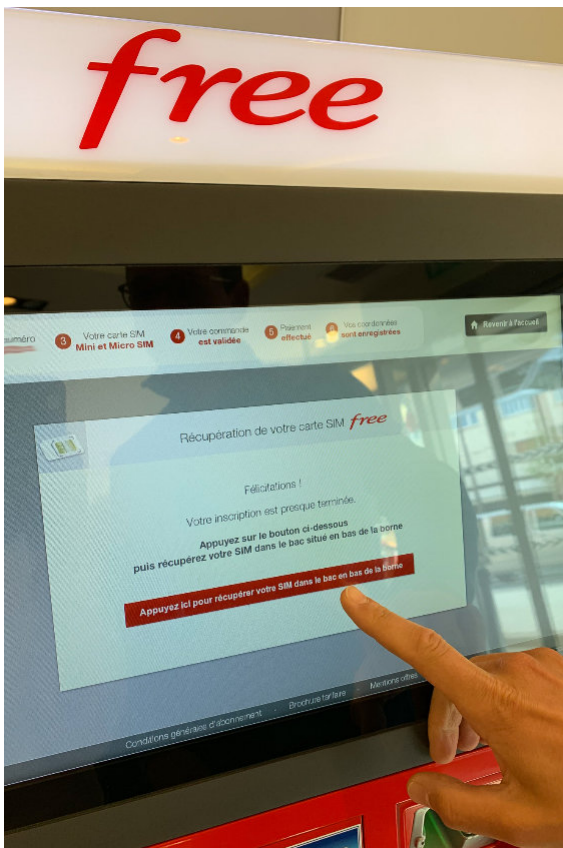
free

uméro 3 Votre carte SIM Mini et Micro SIM 4 Votre commande est validée 5 Paiement effectué Vos coordonnées sont enregistrées

Revenir à l'accueil

Récupération de votre carte SIM free

Félicitations !

Votre inscription est presque terminée.

Appuyez sur le bouton ci-dessous puis récupérez votre SIM dans le bac situé en bas de la borne

Appuyez ici pour récupérer votre SIM dans le bac en bas de la borne

Conditions générales d'abonnement Brochure tarifaire Mentions offres